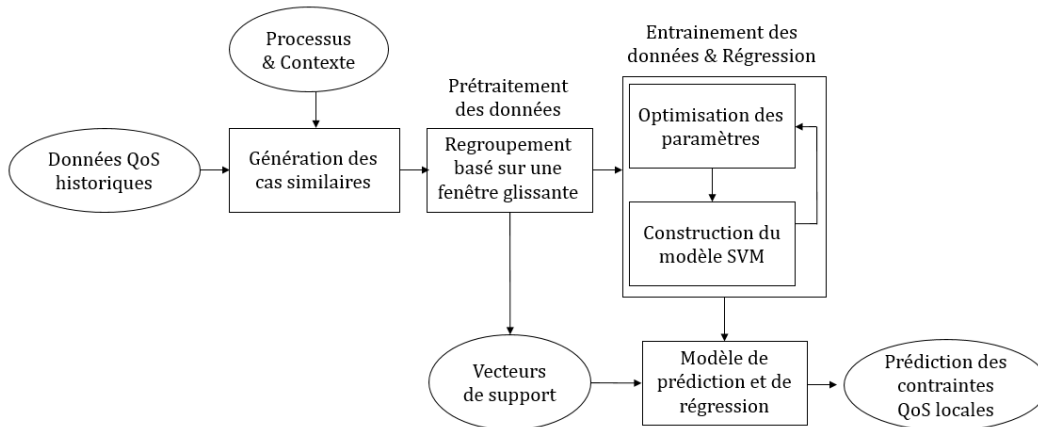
Processus & Contexte

Entrainement des données & Régression

Prétraitement des données

Données QoS historiques

Génération des cas similaires

Regroupement basé sur une fenêtre glissante

Optimisation des paramètres

Construction du modèle SVM

Vecteurs de support

Modèle de prédiction et de régression

Prédiction des contraintes QoS locales